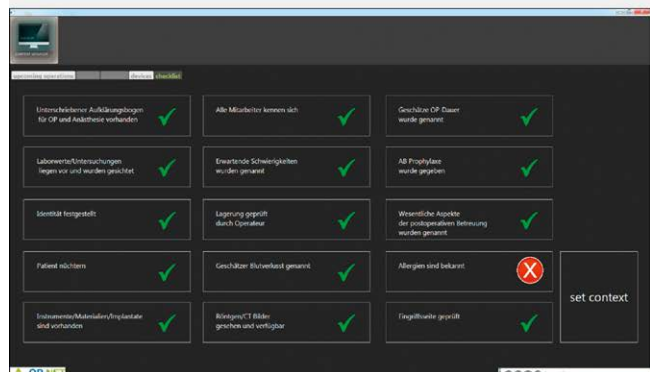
upcoming operations devices checklist

Unterschriebener Aufklärungsbogen für OP und Anästhesie vorhanden

Alle Mitarbeiter kennen sich

Geschätze OP-Dauer wurde genannt

Laborwerte/Untersuchungen liegen vor und wurden gesichtet

Erwartende Schwierigkeiten wurden genannt

AB Prophylaxe wurde gegeben

Identität festgestellt

Lagerung geprüft durch Operateur

Wesentliche Aspekte der postoperativen Betreuung wurden genannt

Patient nüchtern

Geschätzer Blutverlust genannt

Allergien sind bekannt

set context

Instrumente/Materialien/Implantate sind vorhanden

Röntgen/CT Bilder gesehen und verfügbar

Eingriffsseite geprüft

OR.NET